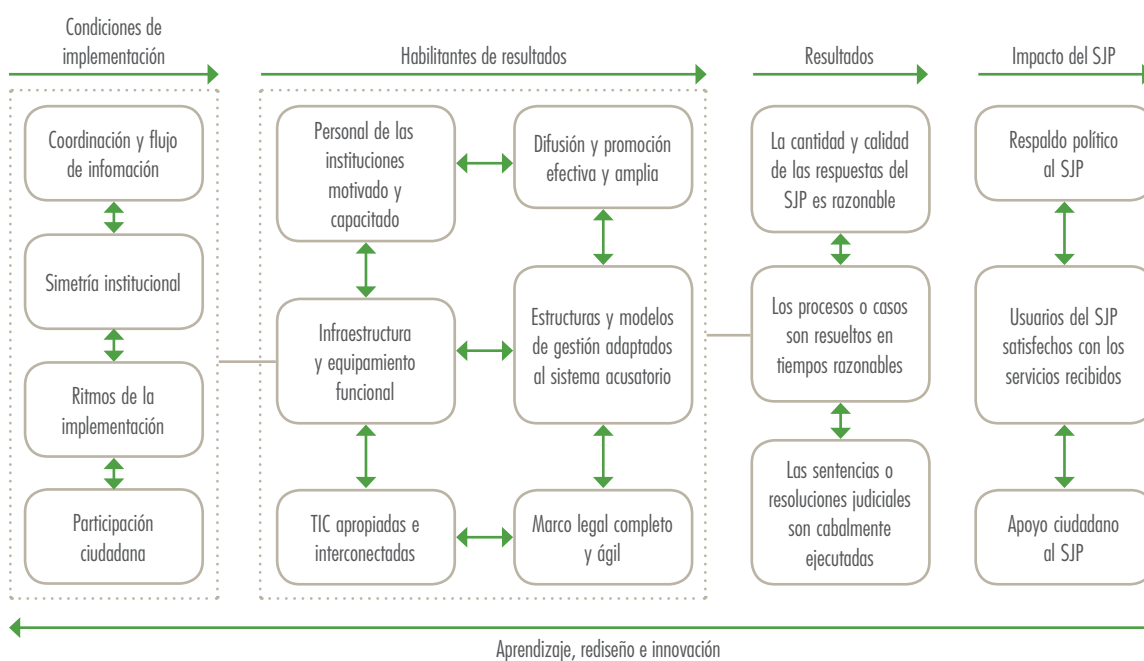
Condiciones de implementación

Coordinación y flujo de infomación

Simetría institucional

Ritmos de la implementación

Participación ciudadana

Habilitantes de resultados

Personal de las instituciones motivado y capacitado

Difusión y promoción efectiva y amplia

Infraestructura y equipamiento funcional

Estructuras y modelos de gestión adaptados al sistema acusatorio

TIC apropiadas e interconectadas

Marco legal completo y ágil

Resultados

La cantidad y calidad de las respuestas del SJP es razonable

Los procesos o casos son resueltos en tiempos razonables

Las sentencias o resoluciones judiciales son cabalmente ejecutadas

Impacto del SJP

Respaldo político al SJP

Usuarios del SJP satisfechos con los servicios recibidos

Apoyo ciudadano al SJP

Aprendizaje, rediseño e innovación